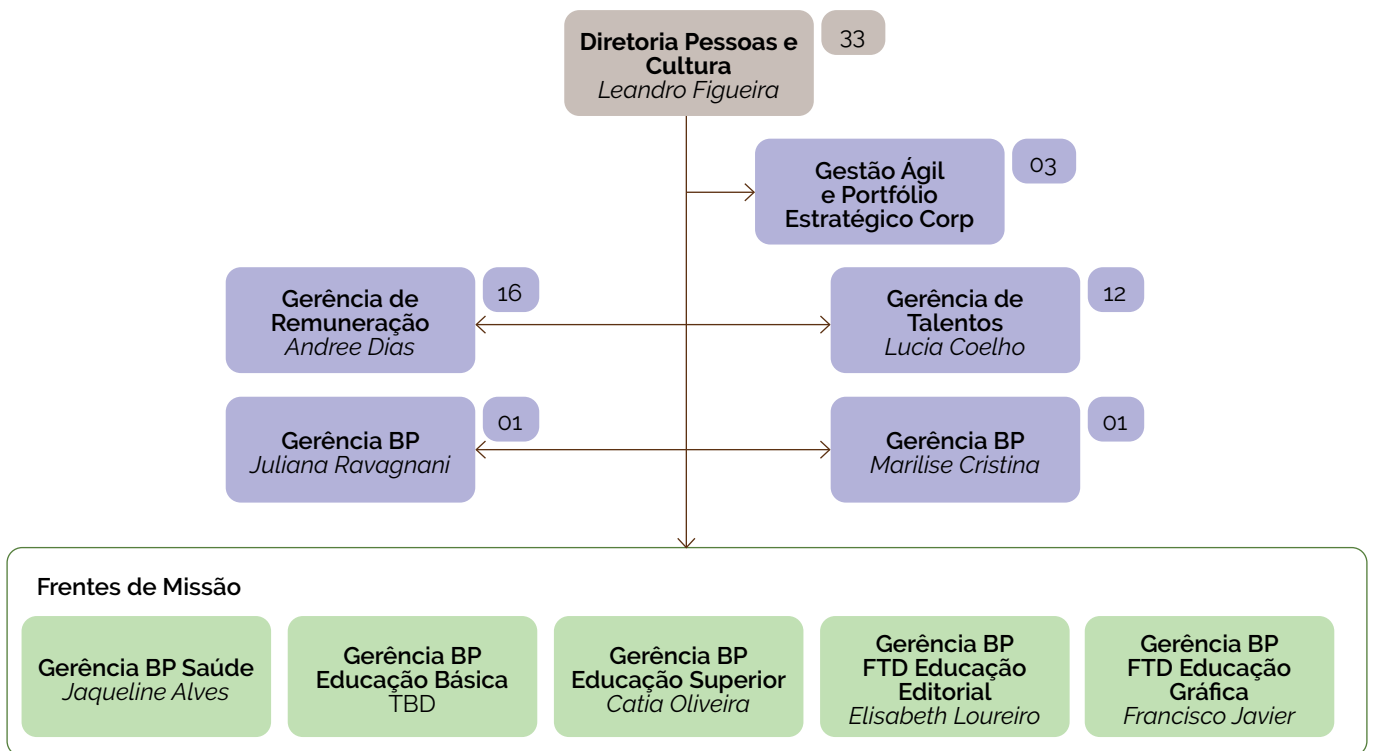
Diretoria Pessoas e Cultura
*Leandro Figueira*

33

Gestão Ágil e Portfólio Estratégico Corp

03

Gerência de Remuneração
*Andree Dias*

16

Gerência de Talentos
*Lucia Coelho*

12

Gerência BP
*Juliana Ravagnani*

01

Gerência BP
*Marilise Cristina*

01

Frentes de Missão

Gerência BP Saúde
*Jaqueline Alves*

Gerência BP Educação Básica
TBD

Gerência BP Educação Superior
*Catia Oliveira*

Gerência BP FTD Educação Editorial
*Elisabeth Loureiro*

Gerência BP FTD Educação Gráfica
*Francisco Javier*